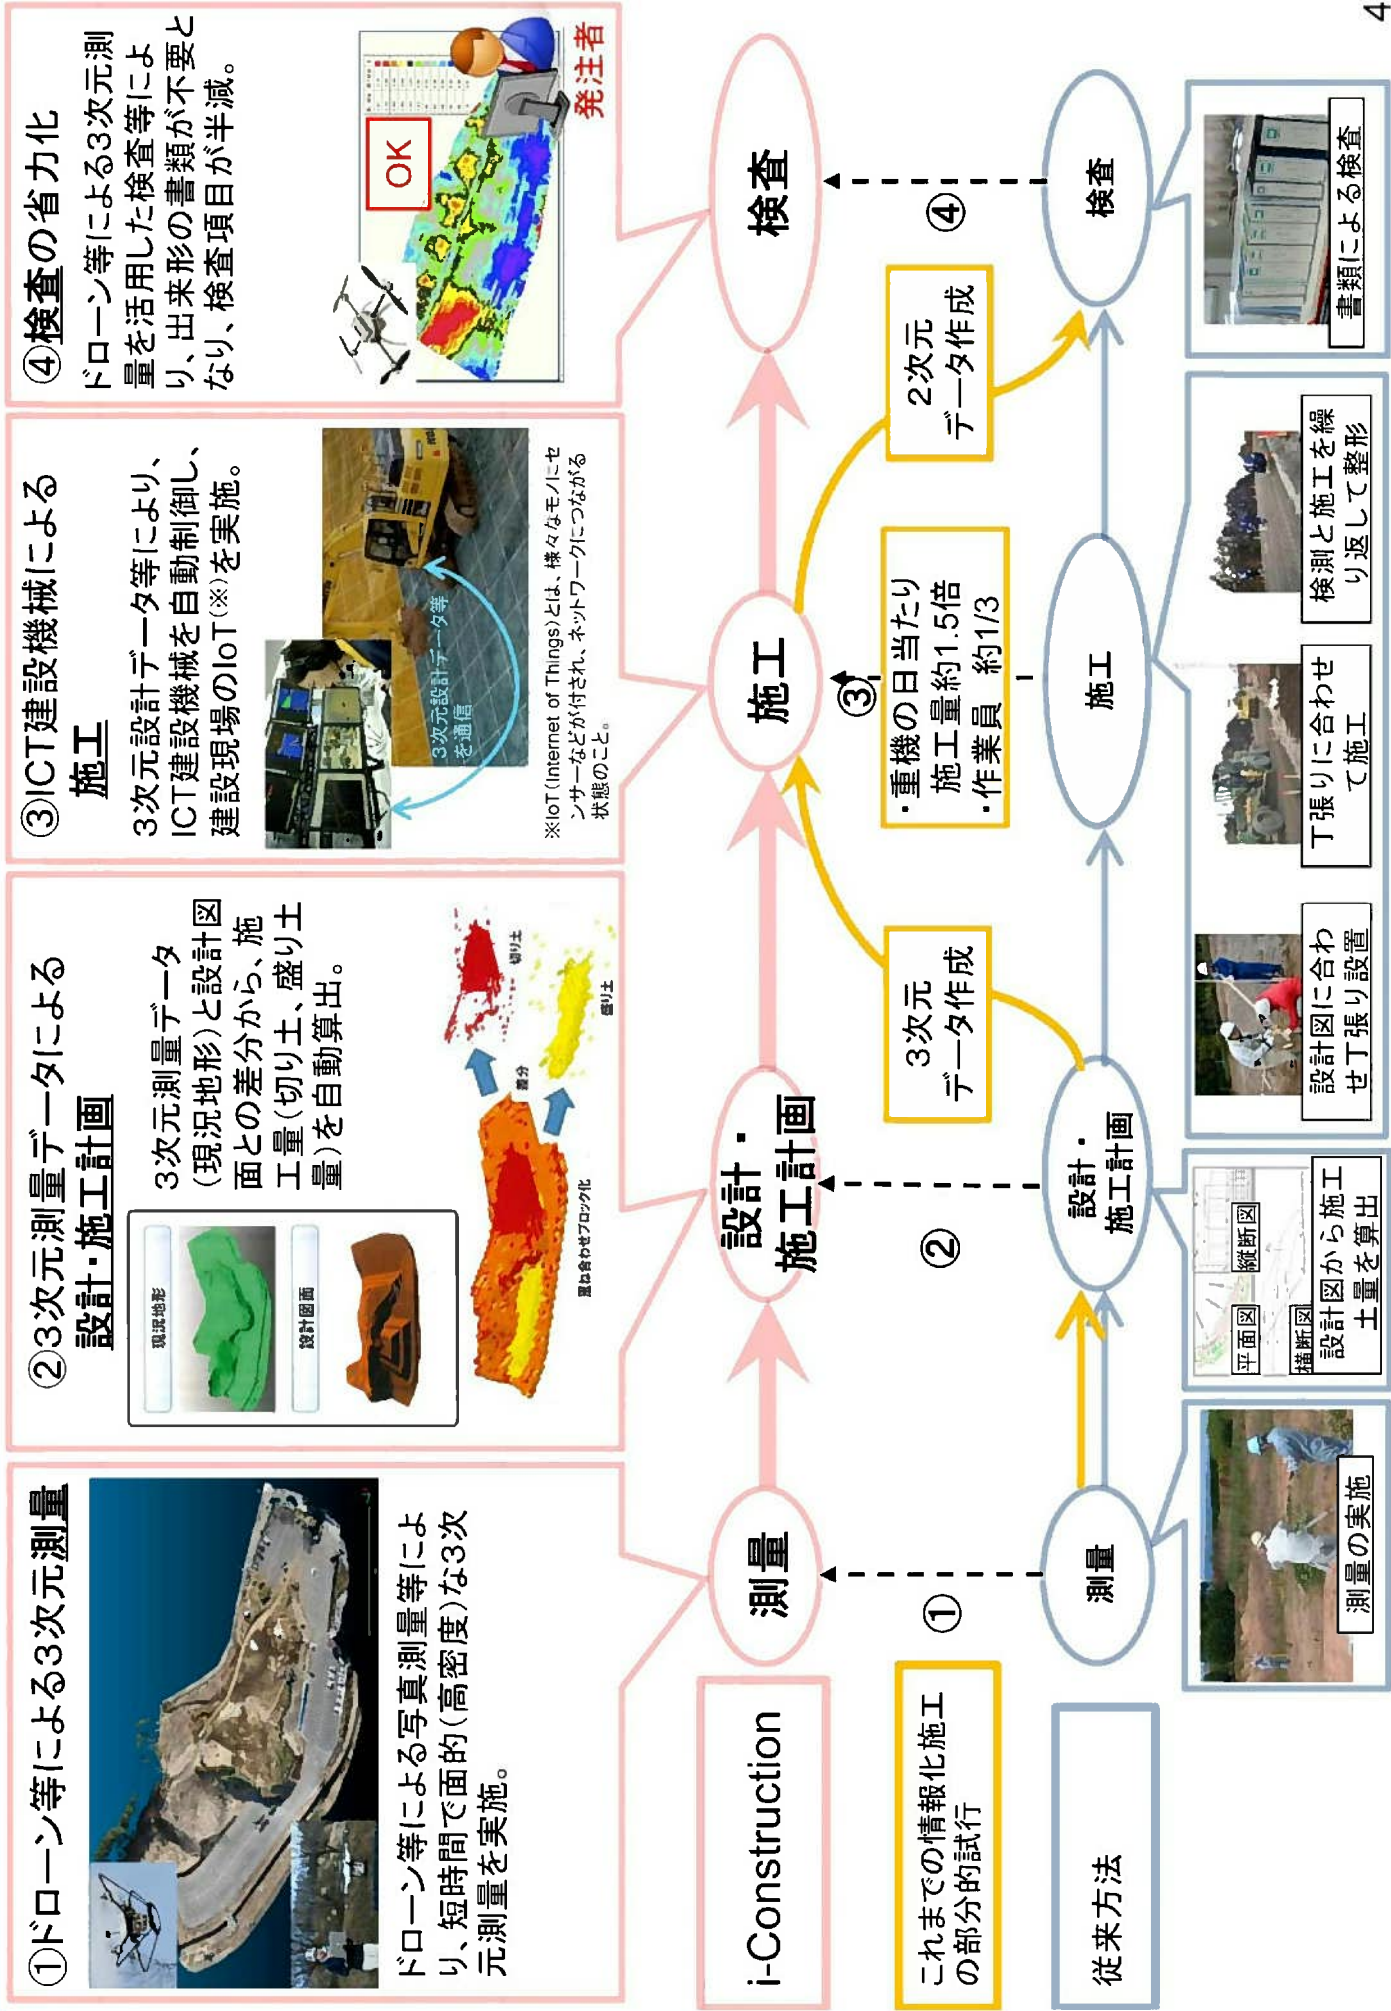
①ドローン等による3次元測量

ドローン等による写真測量等により、短時間で面的(高密度)な3次元測量を実施。

②3次元測量データによる設計・施工計画

3次元測量データ(現況地形)と設計図面との差分から、施工量(切り土、盛り土量)を自動算出。

現況地形

設計図面

重ね合わせブロック化

差分

切り土

盛り土

③ICT建設機械による施工

3次元設計データ等により、ICT建設機械を自動制御し、建設現場のIoT(※)を実施。

3次元設計データ等を通信

※IoT(Internet of Things)とは、様々なモノにセンサーなどが付され、ネットワークにつながる状態のこと。

④検査の省力化

ドローン等による3次元測量を活用した検査等により、出来形の書類が不要となり、検査項目が半減。

OK

発注者

i-Construction

測量

設計・施工計画

施工

検査

これまでの情報化施工の部分的試行

①

②

3次元データ作成

③

・重機の日当たり施工量約1.5倍
・作業員 約1/3

2次元データ作成

④

従来方法

測量

設計・施工計画

施工

検査

測量の実施

平面図

縦断図

横断図

設計図から施工土量を算出

設計図に合わせ丁張り設置

丁張りに合わせて施工

検測と施工を繰り返して整形

書類による検査

4